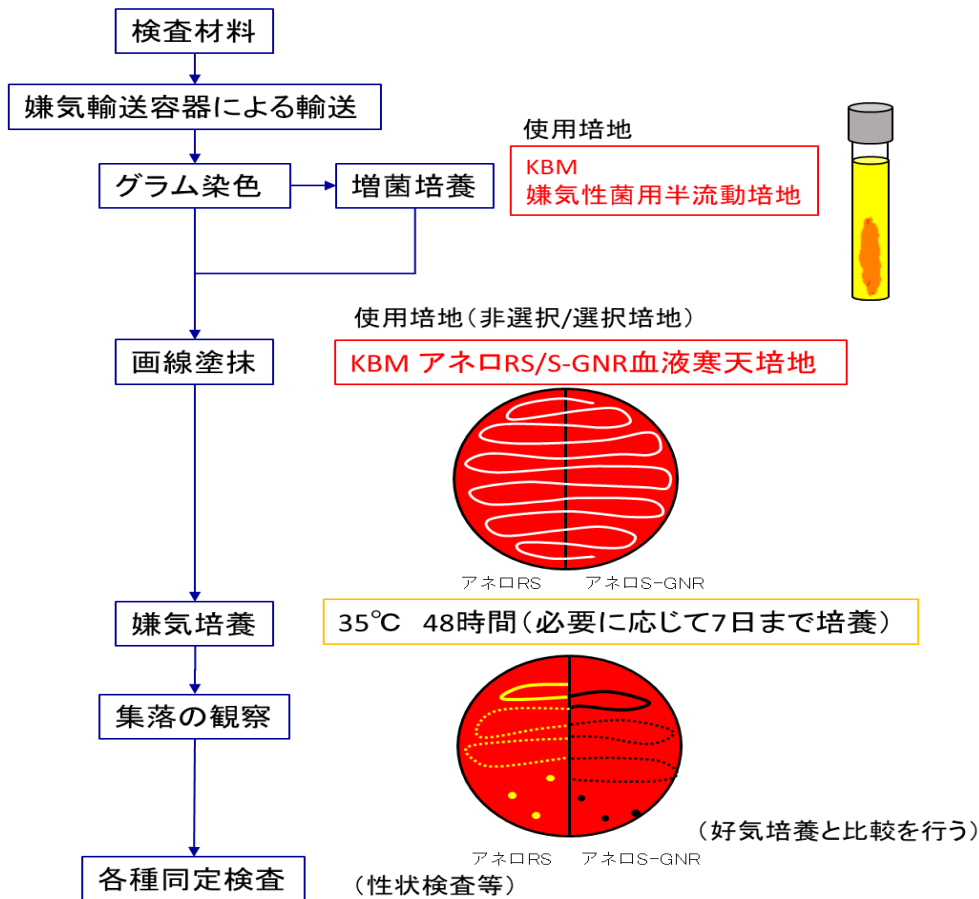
検査材料

嫌気輸送容器による輸送

使用培地

KBM
嫌気性菌用半流動培地

グラム染色

増菌培養

使用培地（非選択/選択培地）

画線塗抹

KBM アネロRS/S-GNR血液寒天培地

アネロRS　アネロS-GNR

嫌気培養

35℃　48時間（必要に応じて7日まで培養）

集落の観察

（好気培養と比較を行う）

アネロRS　アネロS-GNR

各種同定検査

（性状検査等）